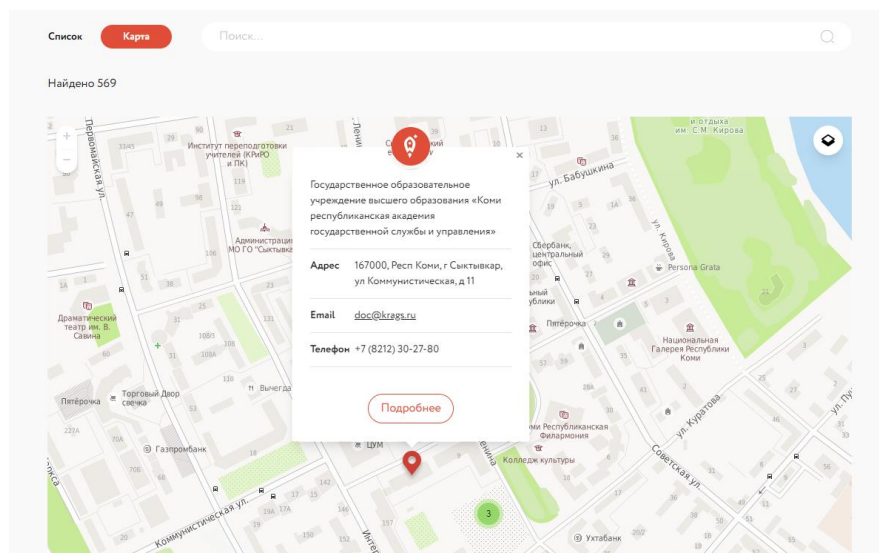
Список Карта Поиск...

Найдено 569

+
−

Первомайская ул.
Институт переподготовки учителей (КРиРО и ПК)
Ленина
Администрация МО ГО "Сыктывкар"
Драматический театр им. В. Савина
Пятёрочка
Торговый Двор свечка
Газпромбанк
Выгода
Коммунистическая ул.
ЦУМ
Колледж культуры
Советская ул.
Ухтабанк
ул. Бабушкина
ул. Кирова
и отдыха им. С.М. Кирова
Persona Grata
Сбербанк, центральный офис
Пятёрочка
Национальная Галерея Республики Коми
Коми республиканская Филармония
ул. Куратова
3

×
Государственное образовательное учреждение высшего образования «Коми республиканская академия государственной службы и управления»

Адрес 167000, Респ Коми, г Сыктывкар, ул Коммунистическая, д 11

Email doc@krags.ru

Телефон +7 (8212) 30-27-80

Подробнее